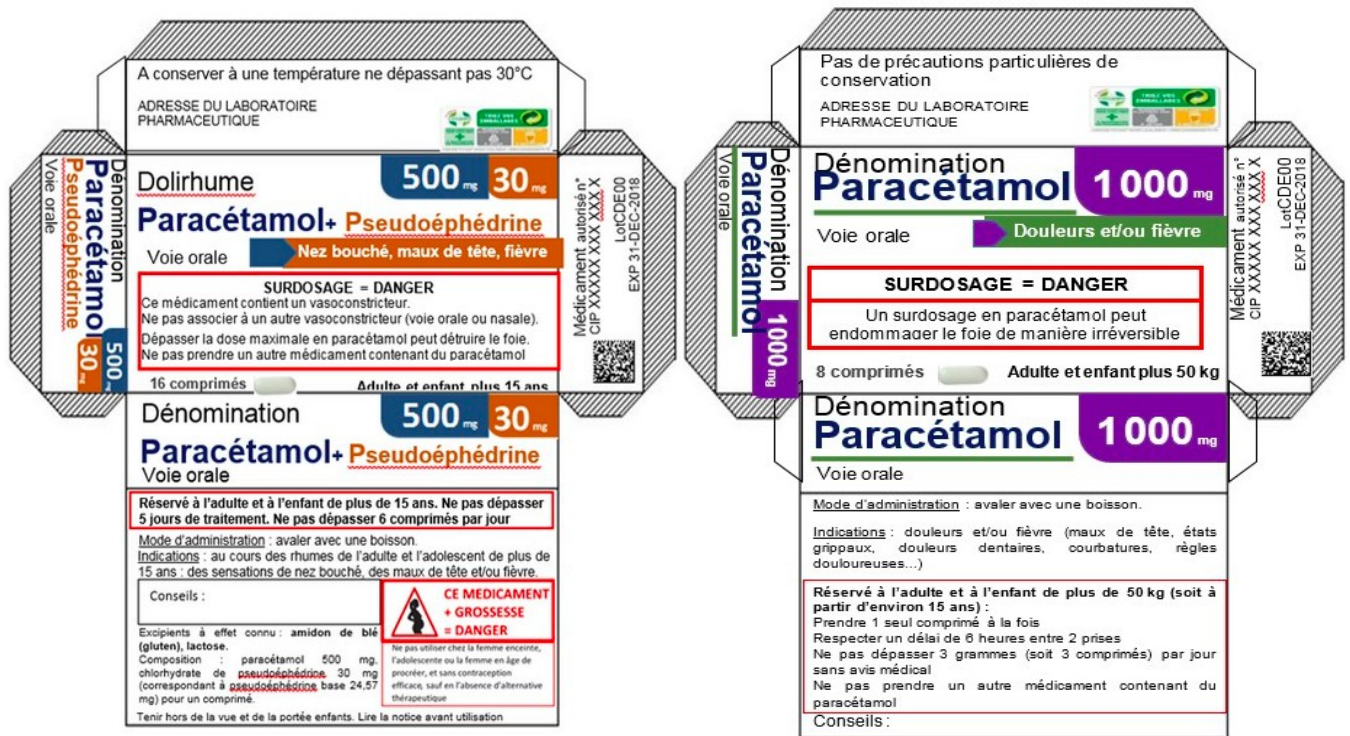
A conserver à une température ne dépassant pas 30°C

ADRESSE DU LABORATOIRE PHARMACEUTIQUE

Dénomination
Paracétamol
Pseudoéphédrine
Voie orale

500 mg 30 mg

Dolirhume

500 mg 30 mg

Paracétamol+ Pseudoéphédrine

Voie orale

Nez bouché, maux de tête, fièvre

SURDOSAGE = DANGER
Ce médicament contient un vasoconstricteur.
Ne pas associer à un autre vasoconstricteur (voie orale ou nasale).
Dépasser la dose maximale en paracétamol peut détruire le foie.
Ne pas prendre un autre médicament contenant du paracétamol

16 comprimés

Adulte et enfant plus 15 ans

Médicament autorisé n° CIP XXXXX XXX XXX X
LotCDE00
EXP 31-DEC-2018

Dénomination

500 mg 30 mg

Paracétamol+ Pseudoéphédrine
Voie orale

Réservé à l'adulte et à l'enfant de plus de 15 ans. Ne pas dépasser 5 jours de traitement. Ne pas dépasser 6 comprimés par jour

Mode d'administration : avaler avec une boisson.
Indications : au cours des rhumes de l'adulte et l'adolescent de plus de 15 ans : des sensations de nez bouché, des maux de tête et/ou fièvre.

Conseils :

CE MEDICAMENT + GROSSESSE = DANGER

Ne pas utiliser chez la femme enceinte, l'adolescente ou la femme en âge de procréer, et sans contraception efficace, sauf en l'absence d'alternative thérapeutique

Excipients à effet connu : amidon de blé (gluten), lactose.
Composition : paracétamol 500 mg, chlorhydrate de pseudoéphédrine 30 mg (correspondant à pseudoéphédrine base 24,57 mg) pour un comprimé.

Tenir hors de la vue et de la portée enfants. Lire la notice avant utilisation

Pas de précautions particulières de conservation

ADRESSE DU LABORATOIRE PHARMACEUTIQUE

Dénomination
Paracétamol
Voie orale
1000 mg

Dénomination
Paracétamol
1 000 mg

Voie orale

Douleurs et/ou fièvre

SURDOSAGE = DANGER

Un surdosage en paracétamol peut endommager le foie de manière irréversible

8 comprimés

Adulte et enfant plus 50 kg

Médicament autorisé n° CIP XXXXX XXX XXX X
LotCDE00
EXP 31-DEC-2018

Dénomination
Paracétamol
1 000 mg

Voie orale

Mode d'administration : avaler avec une boisson.

Indications : douleurs et/ou fièvre (maux de tête, états grippaux, douleurs dentaires, courbatures, règles douloureuses...)

Réservé à l'adulte et à l'enfant de plus de 50 kg (soit à partir d'environ 15 ans) :
Prendre 1 seul comprimé à la fois
Respecter un délai de 6 heures entre 2 prises
Ne pas dépasser 3 grammes (soit 3 comprimés) par jour sans avis médical
Ne pas prendre un autre médicament contenant du paracétamol

Conseils :